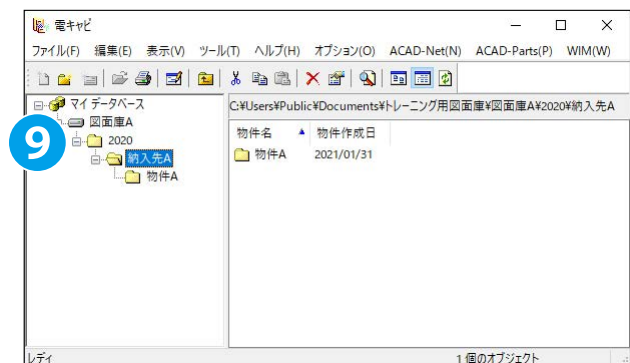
電キャビ

ファイル(F) 編集(E) 表示(V) ツール(T) ヘルプ(H) オプション(O) ACAD-Net(N) ACAD-Parts(P) WIM(W)

9

マイ データベース
図面庫A
2020
納入先A
物件A

C:¥Users¥Public¥Documents¥トレーニング用図面庫¥図面庫A¥2020¥納入先A

| 物件名 ▲ | 物件作成日 |
|---|---|
| 物件A | 2021/01/31 |

レディ
1 個のオブジェクト